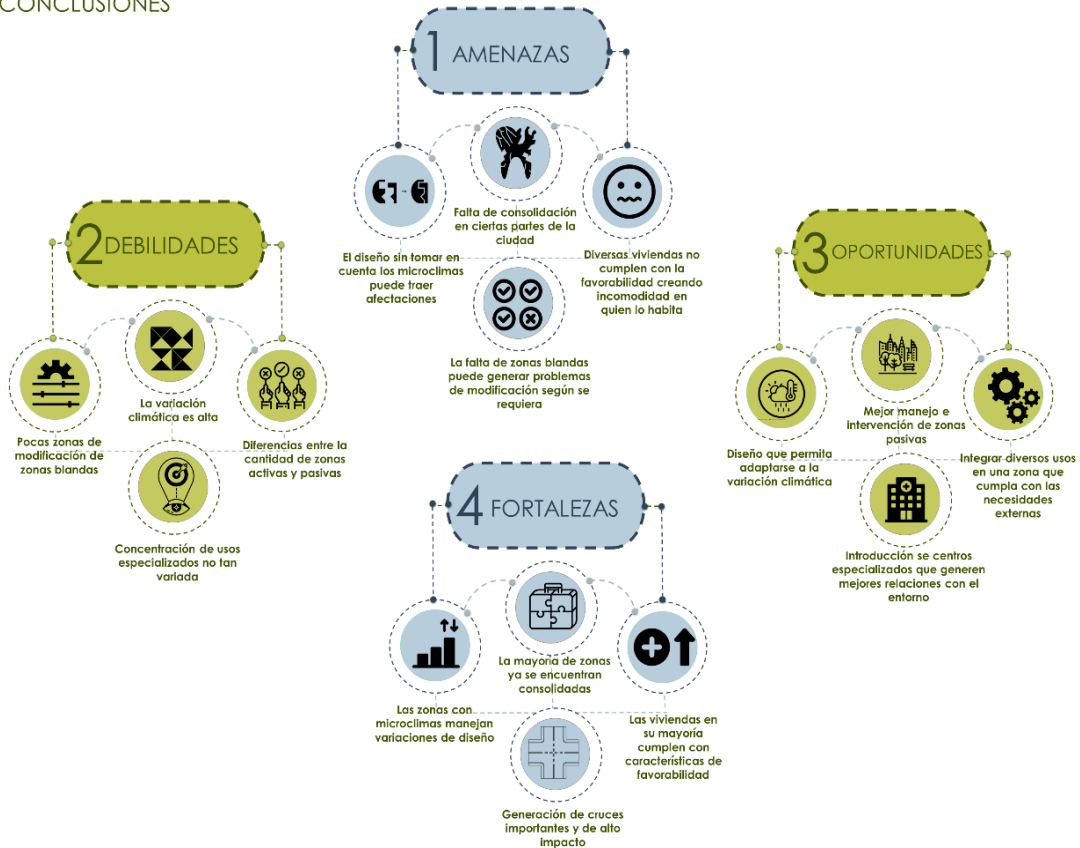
CONCLUSIONES

1 AMENAZAS

Falta de consolidación en ciertas partes de la ciudad

El diseño sin tomar en cuenta los microclimas puede traer afectaciones

Diversas viviendas no cumplen con la favorabilidad creando incomodidad en quien lo habita

La falta de zonas blandas puede generar problemas de modificación según se requiera

2 DEBILIDADES

La variación climática es alta

Pocas zonas de modificación de zonas blandas

Diferencias entre la cantidad de zonas activas y pasivas

Concentración de usos especializados no tan variada

3 OPORTUNIDADES

Mejor manejo e intervención de zonas pasivas

Diseño que permita adaptarse a la variación climática

Integrar diversos usos en una zona que cumpla con las necesidades externas

Introducción se centros especializados que generen mejores relaciones con el entorno

4 FORTALEZAS

La mayoría de zonas ya se encuentran consolidadas

Las zonas con microclimas manejan variaciones de diseño

Las viviendas en su mayoría cumplen con características de favorabilidad

Generación de cruces importantes y de alto impacto